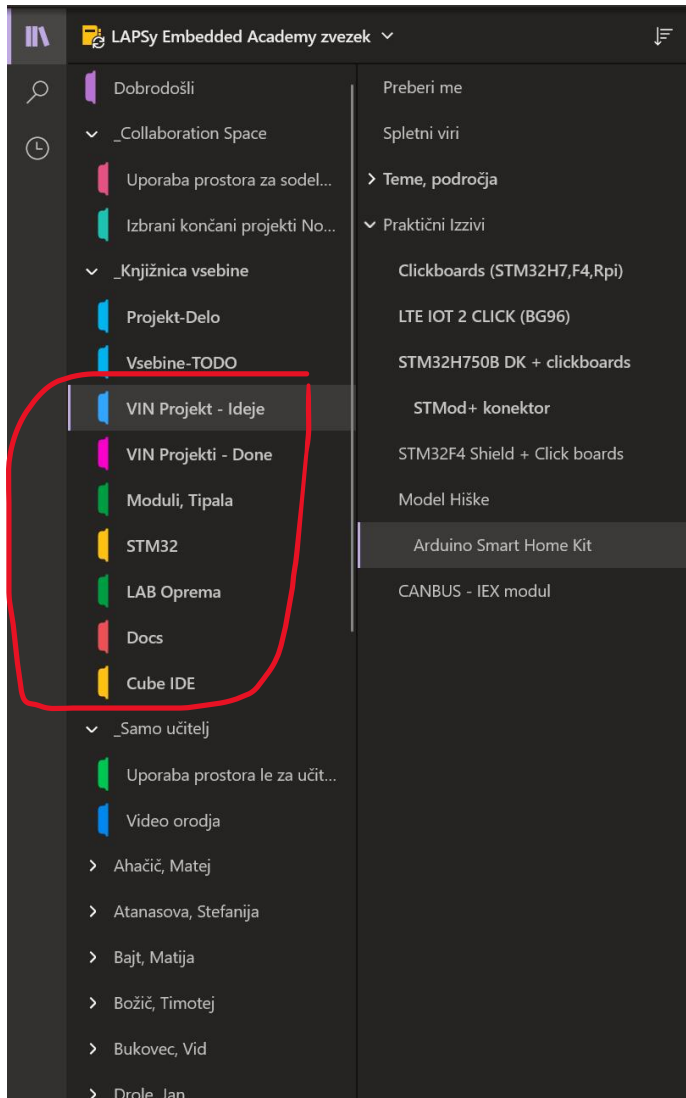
LAPSy Embedded Academy zvezek

Dobrodošli
_Collaboration Space
Uporaba prostora za sodel...
Izbrani končani projekti No...
_Knjižnica vsebine
Projekt-Delo
Vsebine-TODO
VIN Projekt - Ideje
VIN Projekti - Done
Moduli, Tipala
STM32
LAB Oprema
Docs
Cube IDE
_Samo učitelj
Uporaba prostora le za učit...
Video orodja
Ahačič, Matej
Atanasova, Stefanija
Bajt, Matija
Božič, Timotej
Bukovec, Vid
Drole, Jan

Preberi me
Spletni viri
Teme, področja
Praktični Izzivi
Clickboards (STM32H7,F4,Rpi)
LTE IOT 2 CLICK (BG96)
STM32H750B DK + clickboards
STMod+ konektor
STM32F4 Shield + Click boards
Model Hiške
Arduino Smart Home Kit
CANBUS - IEX modul